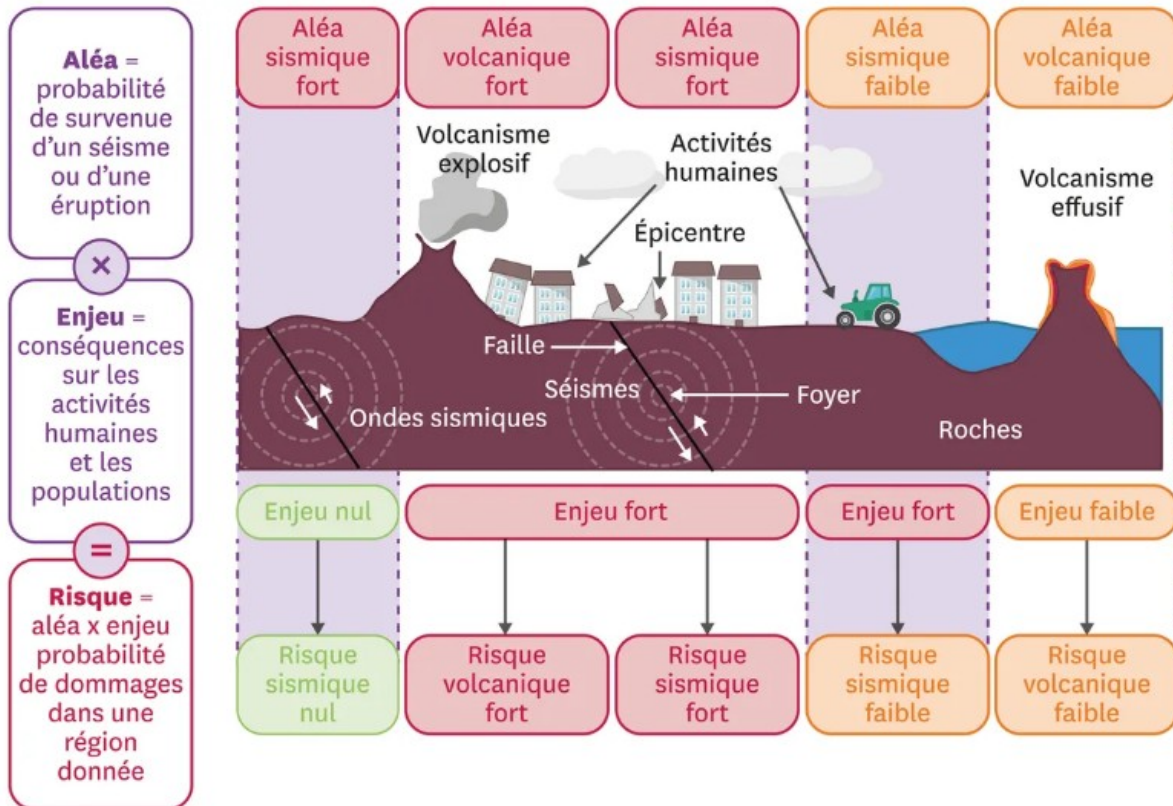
Aléa = probabilité de survenue d'un séisme ou d'une éruption

×

Enjeu = conséquences sur les activités humaines et les populations

=

Risque = aléa x enjeu probabilité de dommages dans une région donnée

Aléa sismique fort

Aléa volcanique fort

Aléa sismique fort

Aléa sismique faible

Aléa volcanique faible

Volcanisme explosif

Activités humaines

Épicentre

Volcanisme effusif

Faille

Séismes

Foyer

Ondes sismiques

Roches

Enjeu nul

Enjeu fort

Enjeu fort

Enjeu faible

Risque sismique nul

Risque volcanique fort

Risque sismique fort

Risque sismique faible

Risque volcanique faible